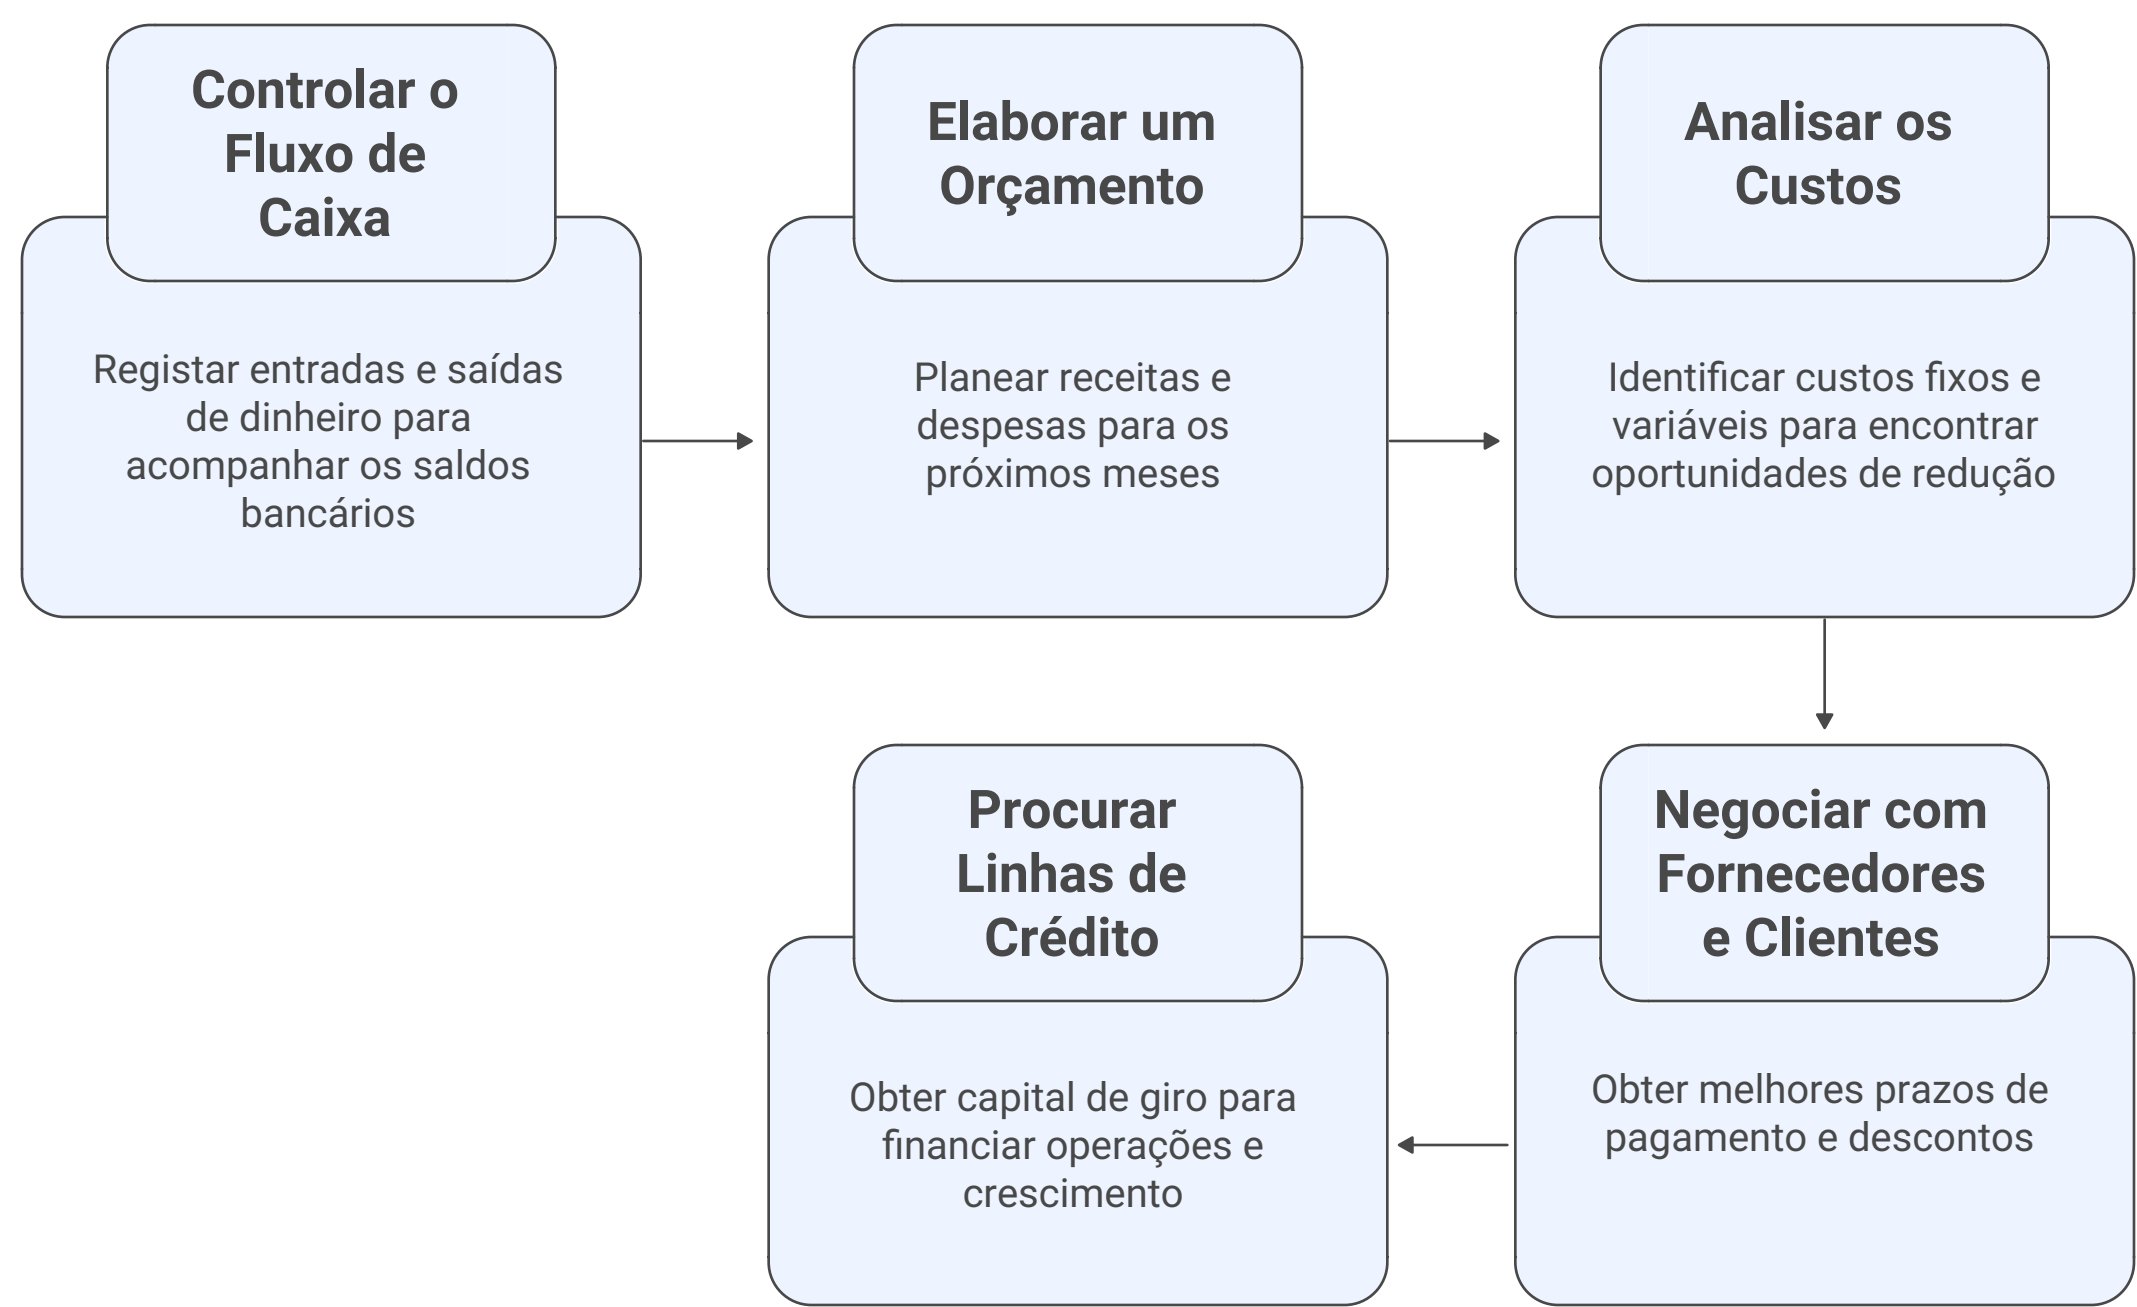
Controlar o Fluxo de Caixa

Registar entradas e saídas de dinheiro para acompanhar os saldos bancários

Elaborar um Orçamento

Planear receitas e despesas para os próximos meses

Analisar os Custos

Identificar custos fixos e variáveis para encontrar oportunidades de redução

Negociar com Fornecedores e Clientes

Obter melhores prazos de pagamento e descontos

Procurar Linhas de Crédito

Obter capital de giro para financiar operações e crescimento